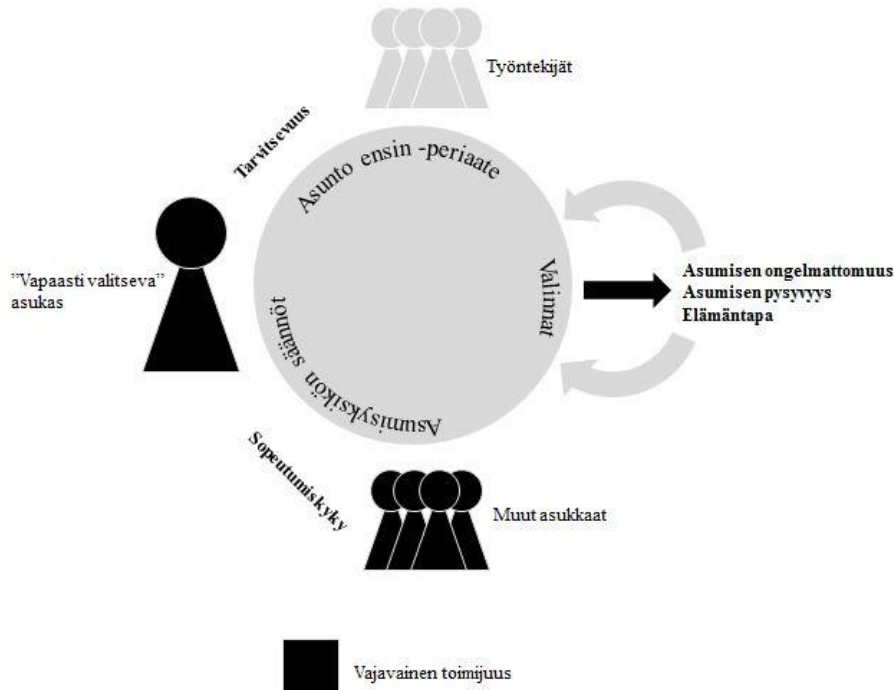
Työntekijät

Tarvitsevuus

Asunto ensin -periaate

”Vapaasti valitseva” asukas

Valinnat

Asumisen ongelmattomuus
Asumisen pysyvyys
Elämäntapa

Asumisyksikön säännöt

Sopeutumiskyky

Muut asukkaat

Vajavainen toimijuus